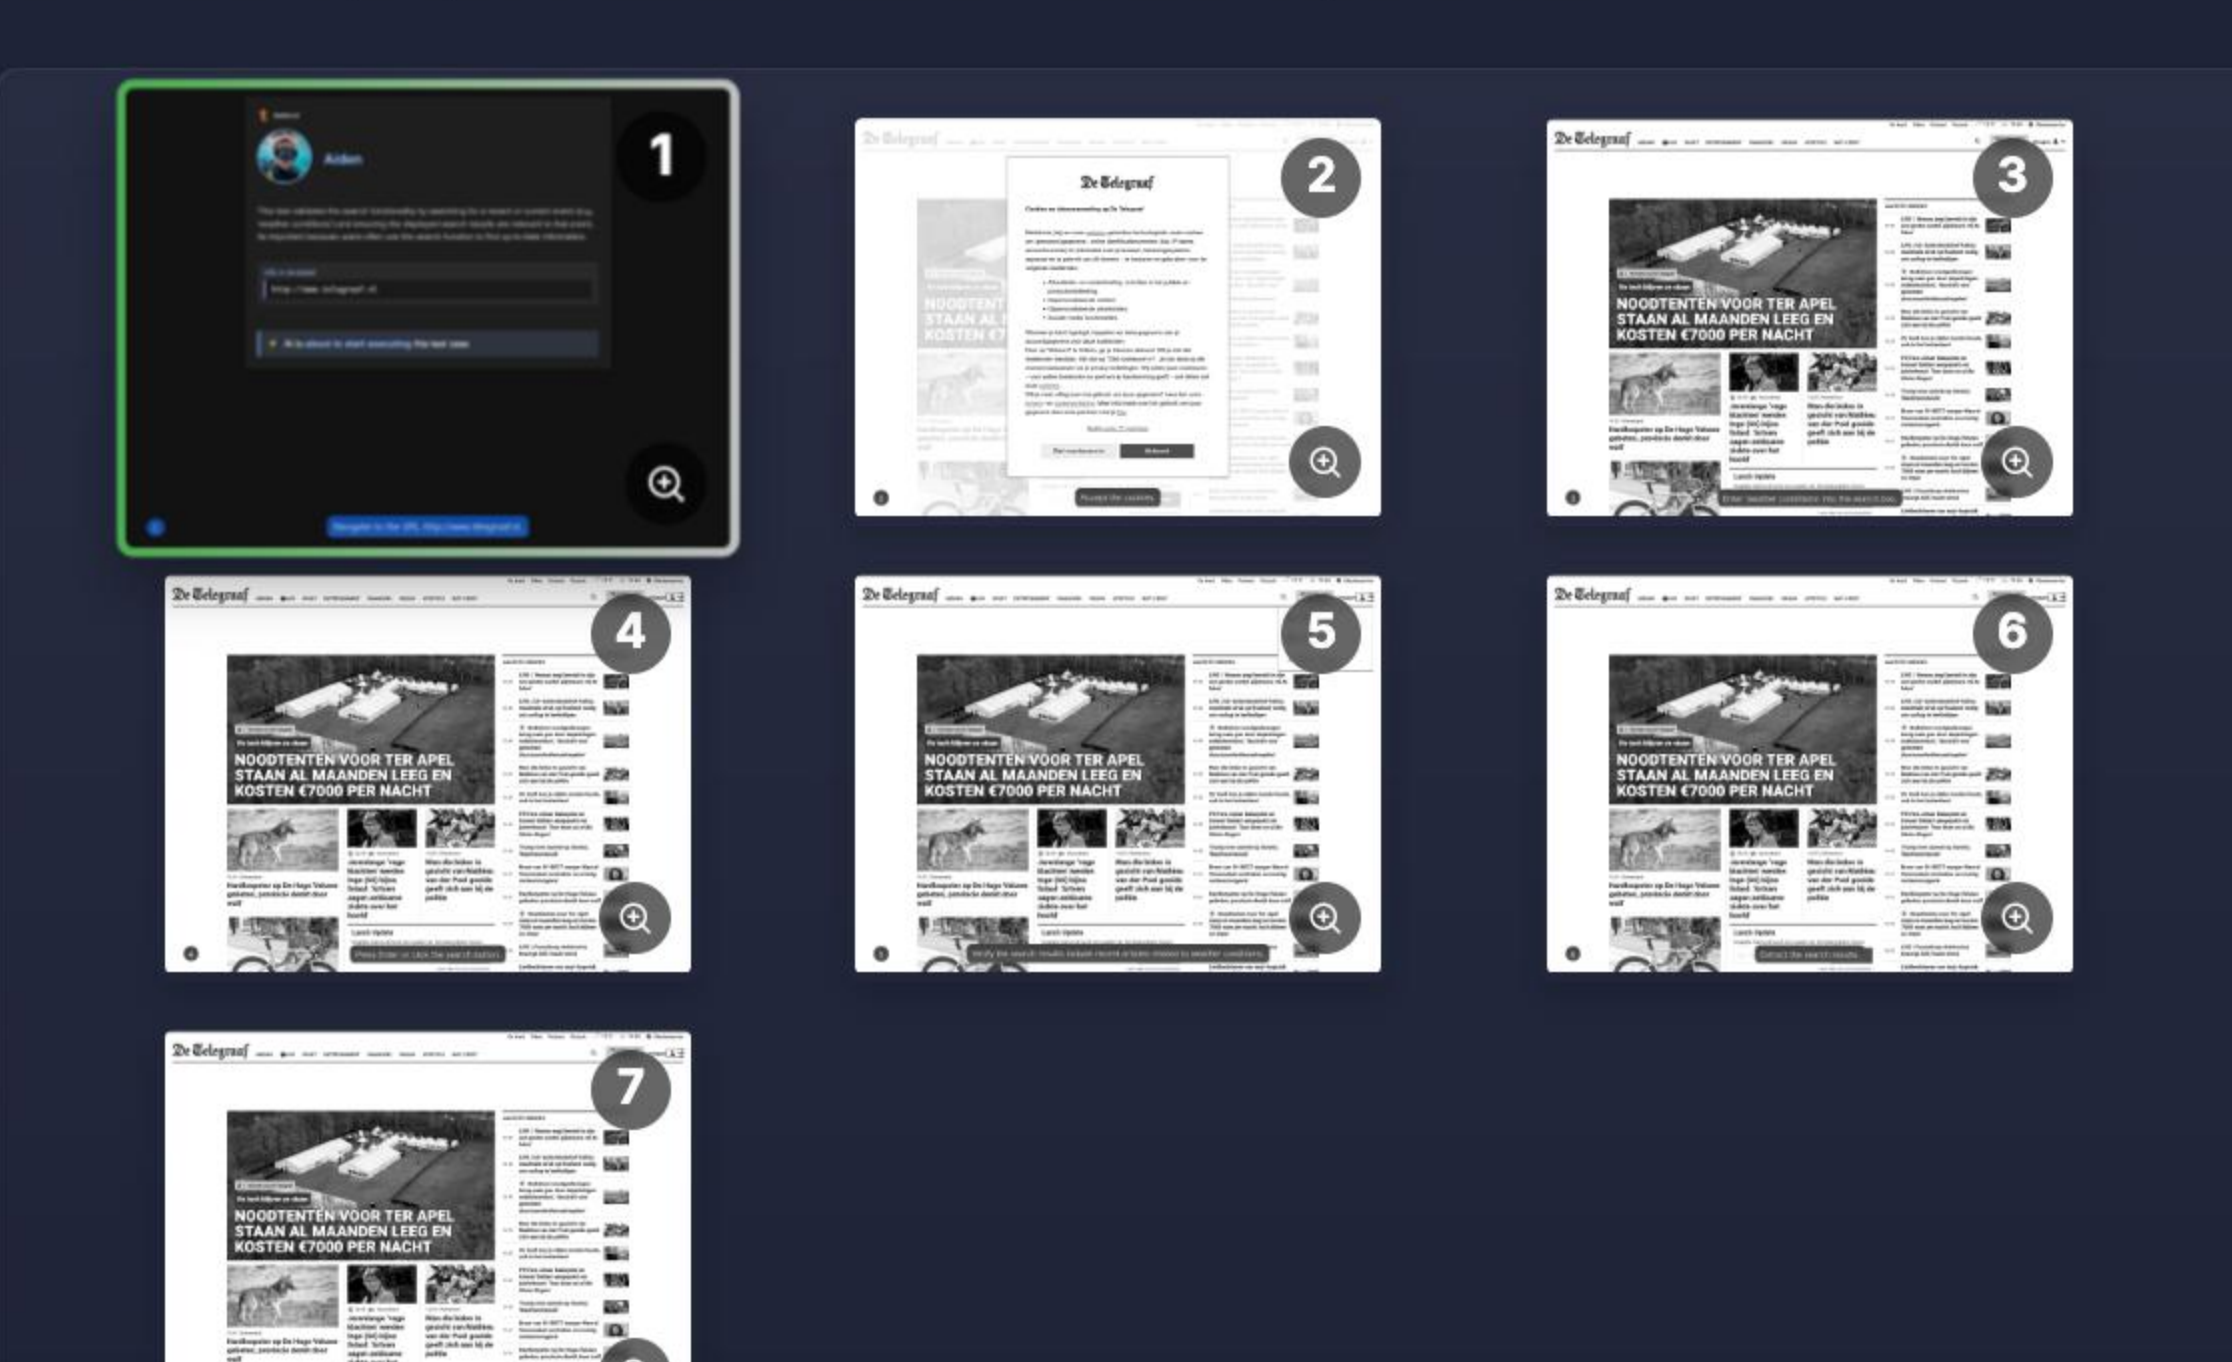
1

Aiden

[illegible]

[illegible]

Navigate to the URL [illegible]

2

De Telegraaf

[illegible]

NOODTENT
STAAN AL
KOSTEN €7

Accept the cookies

3

De Telegraaf

NOODTENTEN VOOR TER APEL STAAN AL MAANDEN LEEG EN KOSTEN €7000 PER NACHT

Enter 'weather conditions' into the search box

4

De Telegraaf

NOODTENTEN VOOR TER APEL STAAN AL MAANDEN LEEG EN KOSTEN €7000 PER NACHT

Press Enter or click the search button

5

De Telegraaf

NOODTENTEN VOOR TER APEL STAAN AL MAANDEN LEEG EN KOSTEN €7000 PER NACHT

Verify the search results include recent articles related to weather conditions

6

De Telegraaf

NOODTENTEN VOOR TER APEL STAAN AL MAANDEN LEEG EN KOSTEN €7000 PER NACHT

Extract the search results

7

De Telegraaf

NOODTENTEN VOOR TER APEL STAAN AL MAANDEN LEEG EN KOSTEN €7000 PER NACHT